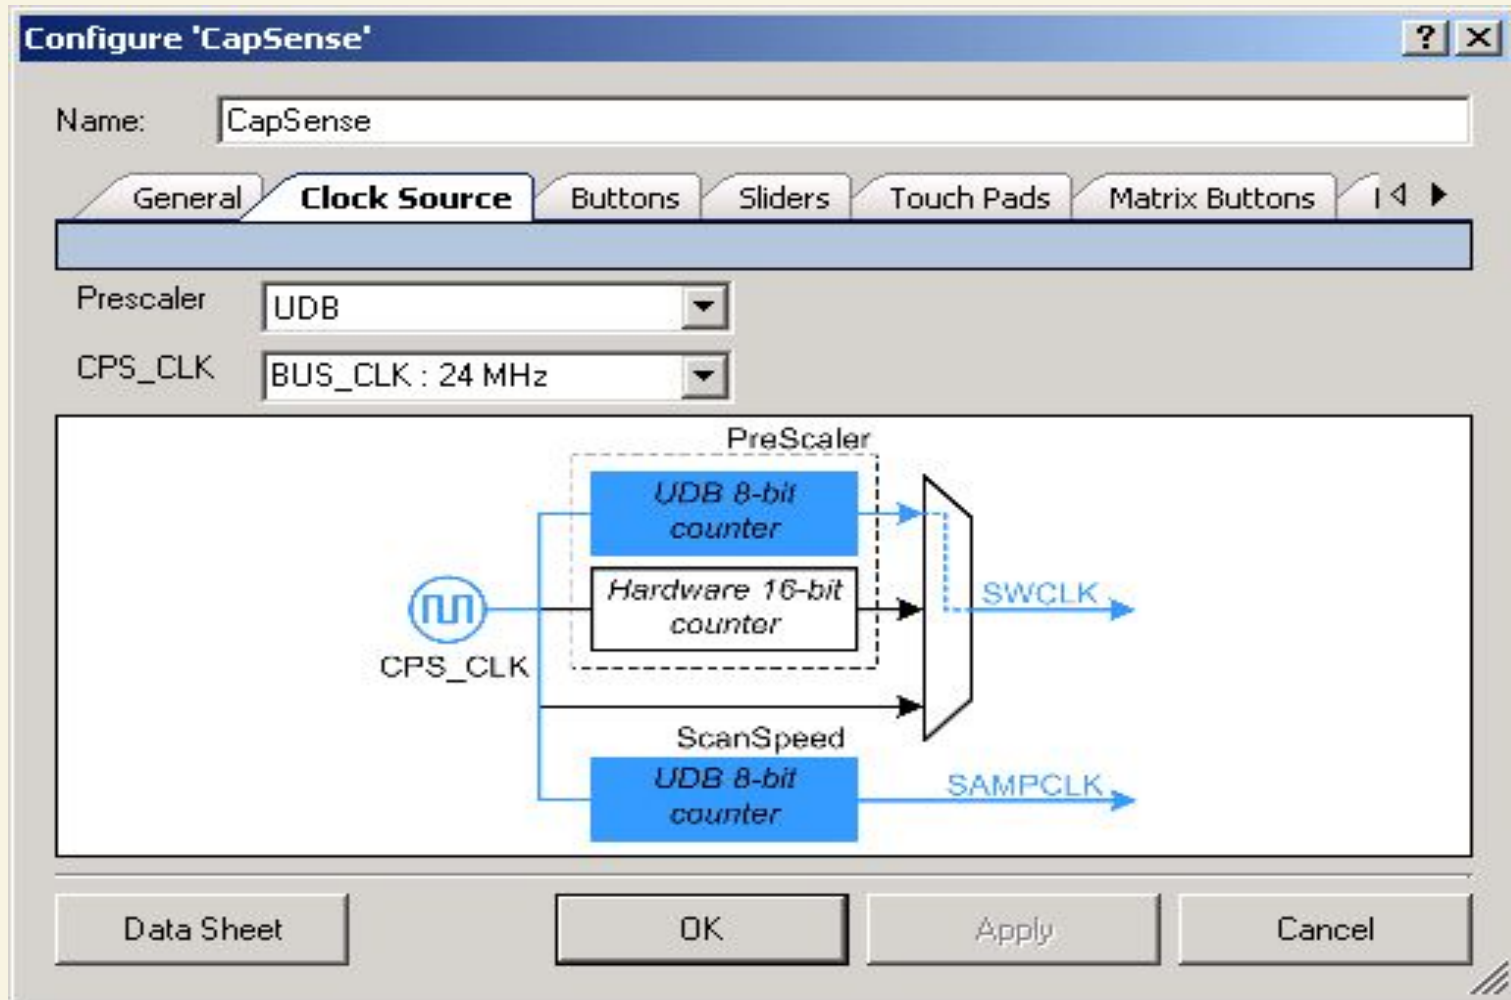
Configure 'CapSense'

?

Name: CapSense

General | Clock Source | Buttons | Sliders | Touch Pads | Matrix Buttons | I

Prescaler UDB

CPS_CLK BUS_CLK : 24 MHz

PreScaler

UDB 8-bit counter

Hardware 16-bit counter

CPS_CLK

SWCLK

ScanSpeed

UDB 8-bit counter

SAMPCLK

Data Sheet

OK

Apply

Cancel